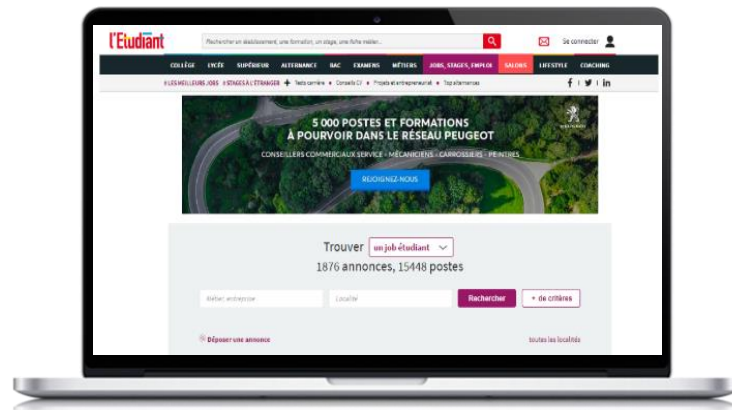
l'Etudiant

Rechercher un établissement, une formation, un stage, une fiche métier...

Se connecter

COLLÈGE LYCÉE SUPÉRIEUR ALTERNANCE BAC EXAMENS MÉTIERS JOBS, STAGES, EMPLOI SALONS LIFESTYLE COACHING

LES MEILLEURS JOBS STAGES À L'ÉTRANGER Tests carrière Conseils CV Projets et entrepreneuriat Top alternances

5 000 POSTES ET FORMATIONS À POURVOIR DANS LE RÉSEAU PEUGEOT

CONSEILLERS COMMERCIAUX SERVICE - MÉCANICIENS - CARROSSIERS - PEINTRES

REJOIGNEZ-NOUS

Trouver un job étudiant

1876 annonces, 15448 postes

Métier, entreprise

Localité

Rechercher

+ de critères

Déposer une annonce

toutes les localités